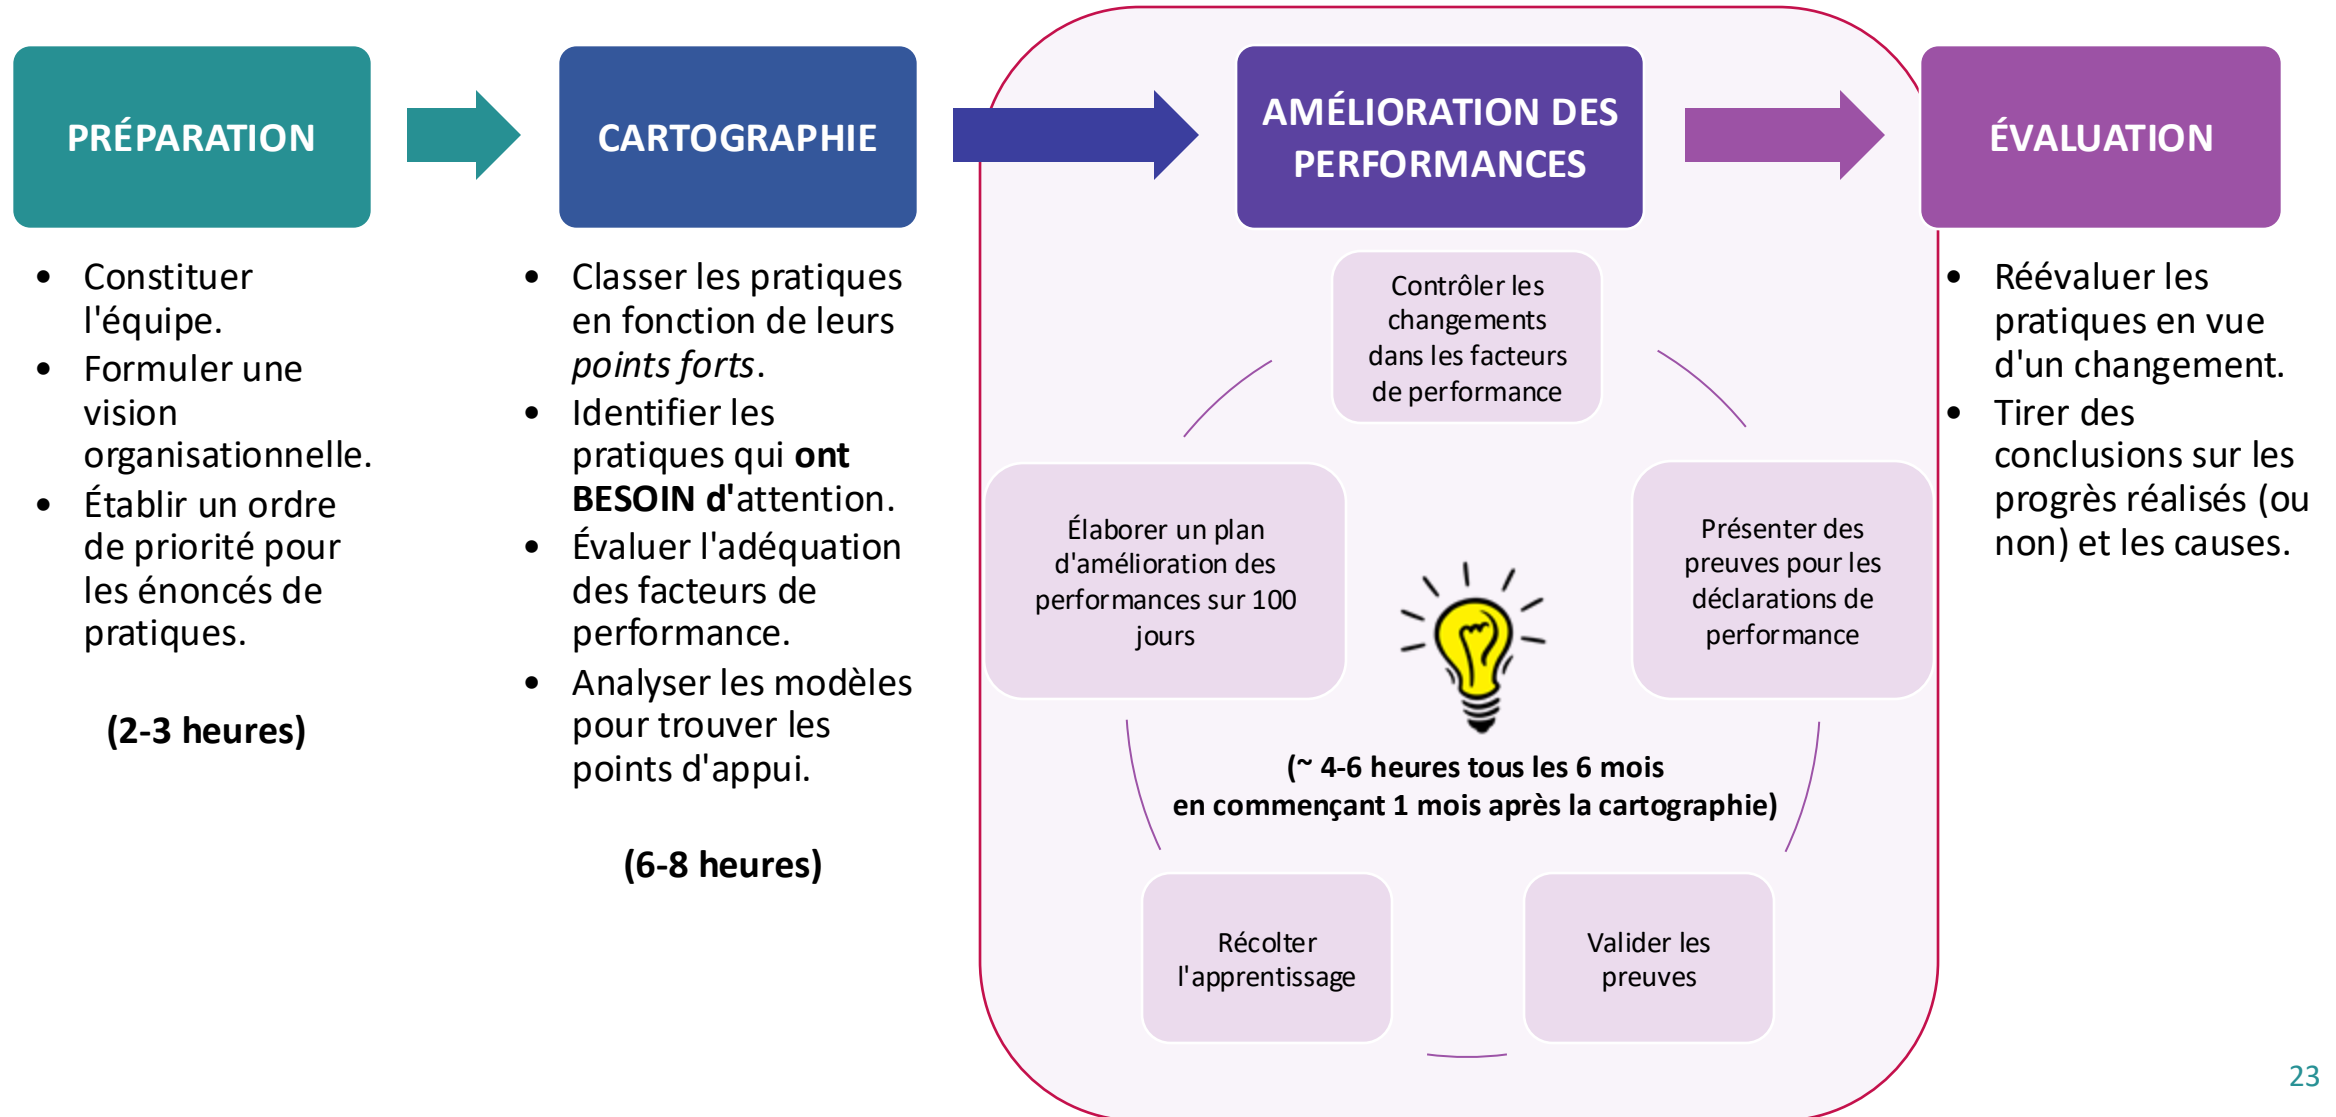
PRÉPARATION

- Constituer l'équipe.
- Formuler une vision organisationnelle.
- Établir un ordre de priorité pour les énoncés de pratiques.

(2-3 heures)

CARTOGRAPHIE

- Classer les pratiques en fonction de leurs *points forts*.
- Identifier les pratiques qui **ont BESOIN d'**attention.
- Évaluer l'adéquation des facteurs de performance.
- Analyser les modèles pour trouver les points d'appui.

(6-8 heures)

AMÉLIORATION DES PERFORMANCES

Contrôler les changements dans les facteurs de performance

Présenter des preuves pour les déclarations de performance

Valider les preuves

Récolter l'apprentissage

Élaborer un plan d'amélioration des performances sur 100 jours

(~ 4-6 heures tous les 6 mois en commençant 1 mois après la cartographie)

ÉVALUATION

- Réévaluer les pratiques en vue d'un changement.
- Tirer des conclusions sur les progrès réalisés (ou non) et les causes.

23